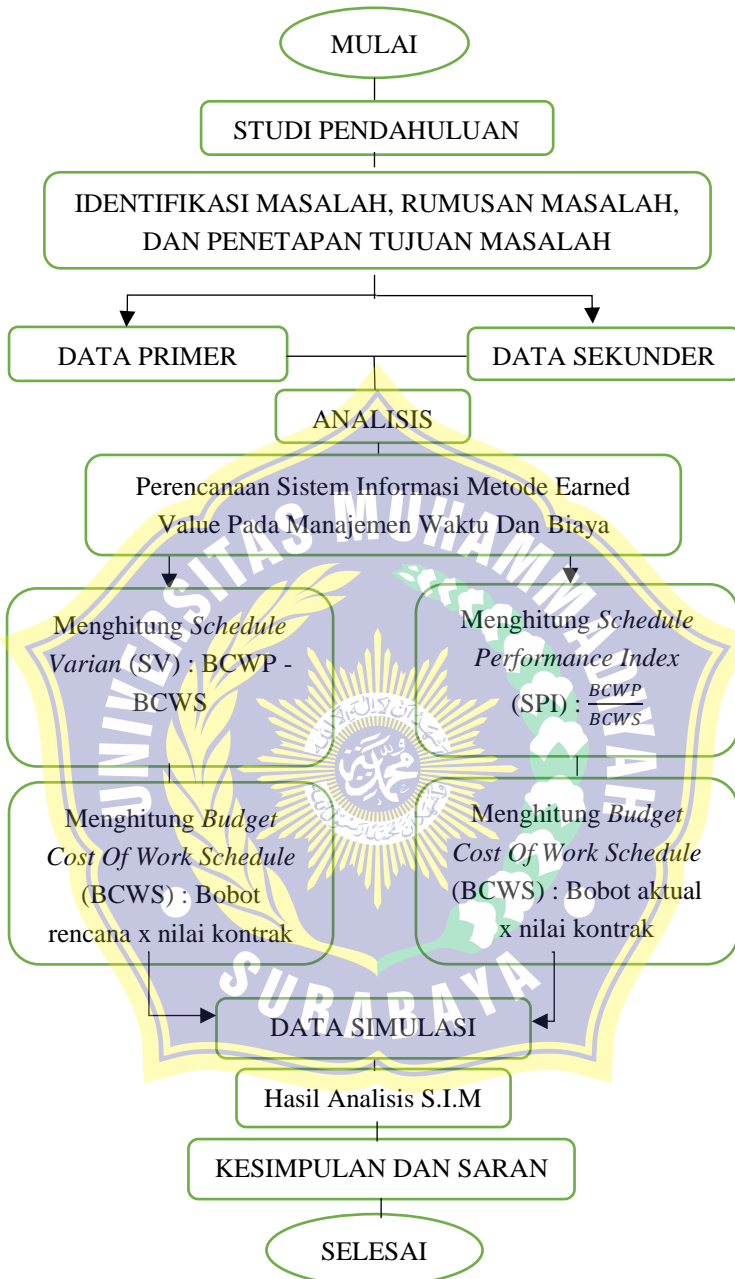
MULAI

STUDI PENDAHULUAN

IDENTIFIKASI MASALAH, RUMUSAN MASALAH, DAN PENETAPAN TUJUAN MASALAH

DATA PRIMER

DATA SEKUNDER

ANALISIS

Perencanaan Sistem Informasi Metode Earned Value Pada Manajemen Waktu Dan Biaya

Menghitung *Schedule Varian* (SV) : BCWP - BCWS

Menghitung *Schedule Performance Index* (SPI) : $\frac{BCWP}{BCWS}$

Menghitung *Budget Cost Of Work Schedule* (BCWS) : Bobot rencana x nilai kontrak

Menghitung *Budget Cost Of Work Schedule* (BCWS) : Bobot aktual x nilai kontrak

DATA SIMULASI

Hasil Analisis S.I.M

KESIMPULAN DAN SARAN

SELESAI

UNIVERSITAS MUHAMMADIYAH SURABAYA